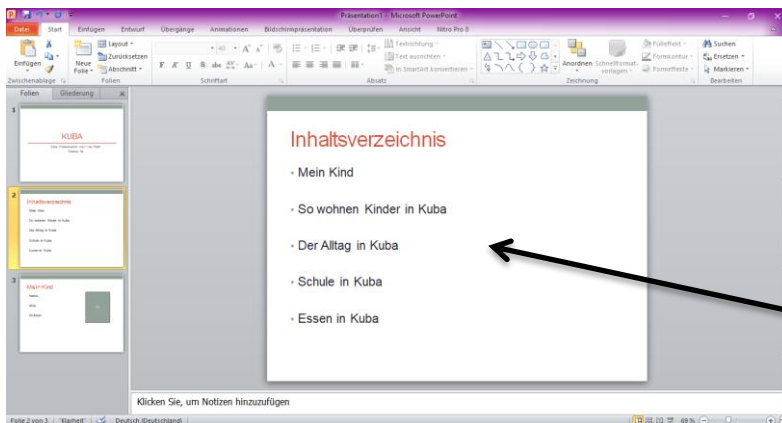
Präsentation1 - Microsoft PowerPoint

Datei | Start | Einfügen | Entwurf | Übergänge | Animationen | Bildschirmpräsentation | Überprüfen | Ansicht | Nitro Pro 8

Einfügen | Layout | Zurücksetzen | Neue Folie | Abschnitt | Textrichtung | Text ausrichten | In SmartArt konvertieren | Anordnen | Schnellformatvorlagen | Fülleffekt | Formkontur | Formeffekte | Suchen | Ersetzen | Markieren

Zwischenablage | Folien | Schriftart | Absatz | Zeichnung | Bearbeiten

Folien | Gliederung

1

KUBA

Eine Präsentation von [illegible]

2

Inhaltsverzeichnis

Mein Kind

So wohnen Kinder in Kuba

Der Alltag in Kuba

Schule in Kuba

Essen in Kuba

3

Mein Kind

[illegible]

Inhaltsverzeichnis

• Mein Kind

• So wohnen Kinder in Kuba

• Der Alltag in Kuba

• Schule in Kuba

• Essen in Kuba

Klicken Sie, um Notizen hinzuzufügen

Folie 2 von 3 | "Klarheit" | Deutsch (Deutschland) | 69 %